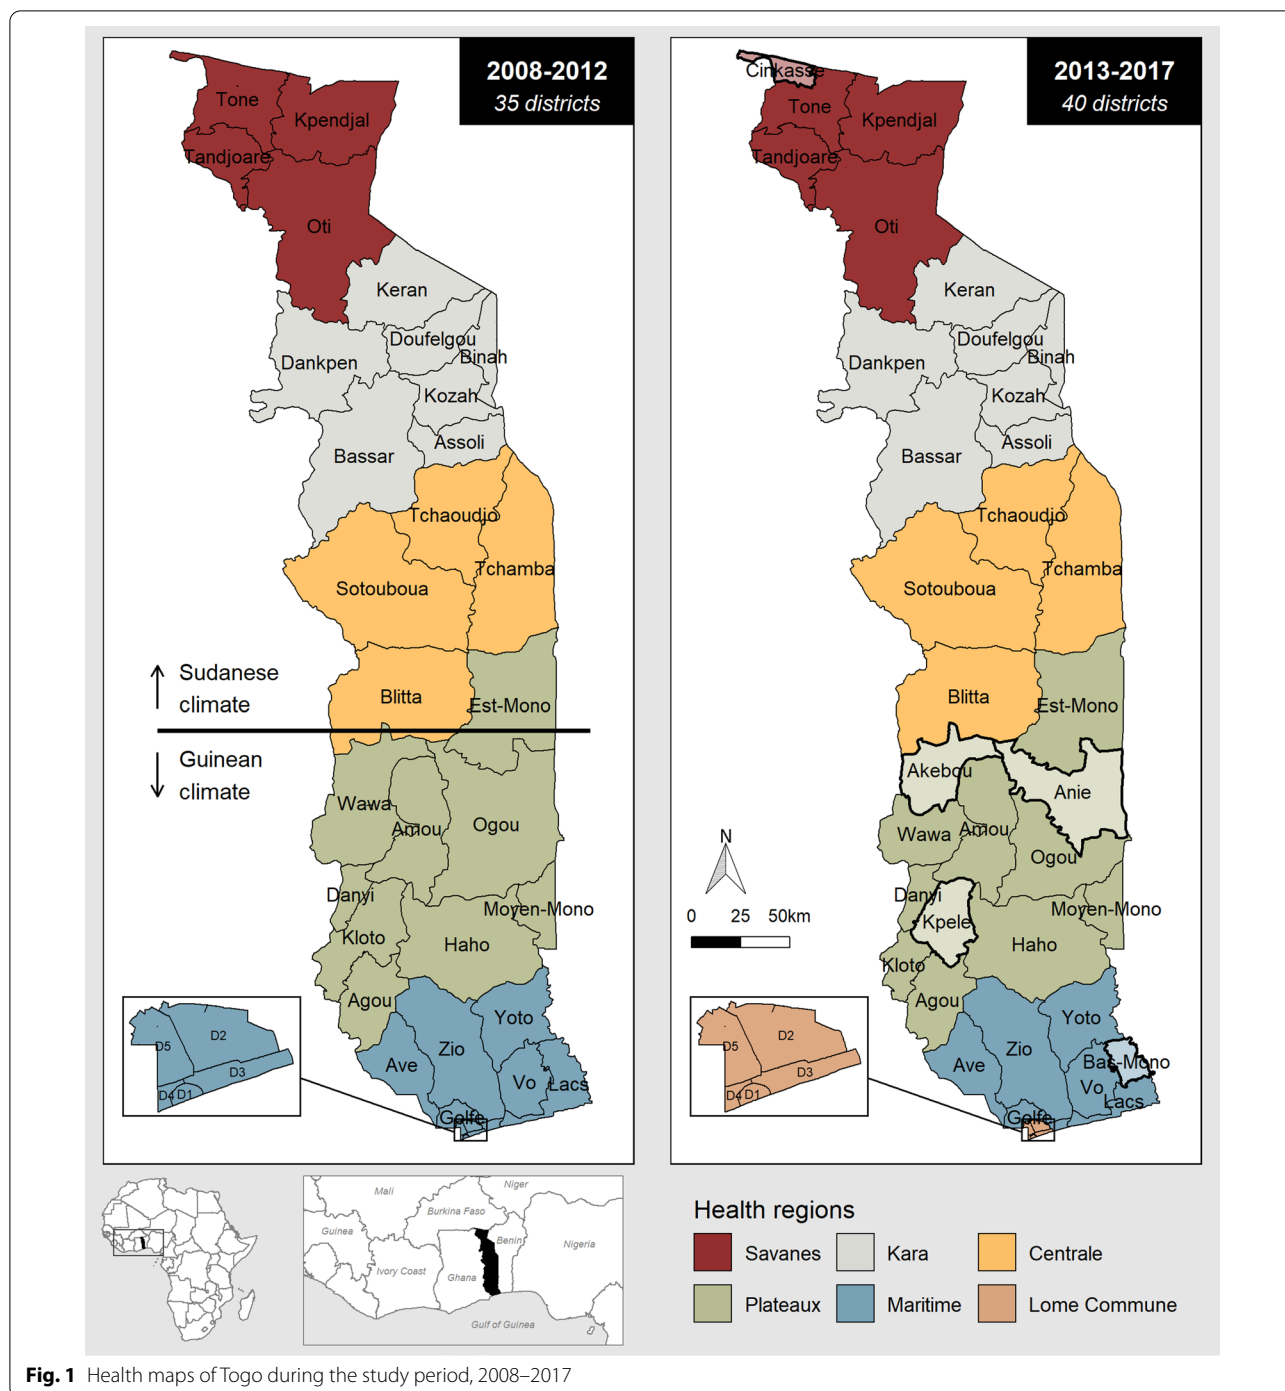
2008-2012
35 districts

Tone
Kpendjal
Tandjoare
Oti
Keran
Doufelgou
Binah
Dankpen
Kozah
Bassar
Assoli
Tchaoudjo
Tchamba
Sotouboua
Blitta
Est-Mono
Sudanese climate
Guinean climate
Wawa
Amou
Ogou
Danyi
Moyen-Mono
Kloto
Haho
Agou
Yoto
Zio
Ave
Vo
Lacs
Golfe
D5
D2
D3
D4
D1

2013-2017
40 districts

Cinkasse
Tone
Kpendjal
Tandjoare
Oti
Keran
Doufelgou
Binah
Dankpen
Kozah
Bassar
Assoli
Tchaoudjo
Tchamba
Sotouboua
Blitta
Est-Mono
Akebou
Anie
Wawa
Amou
Ogou
N
0 25 50km
Danyi
Kpele
Moyen-Mono
Haho
Kloto
Agou
Yoto
Ave
Zio
Bas-Mono
Vo
Lacs
Golfe
D5
D2
D3
D4
D1

Mali
Niger
Burkina Faso
Guinea
Benin
Nigeria
Ivory Coast
Ghana
Gulf of Guinea

Health regions
Savanes
Kara
Centrale
Plateaux
Maritime
Lome Commune

Fig. 1 Health maps of Togo during the study period, 2008–2017